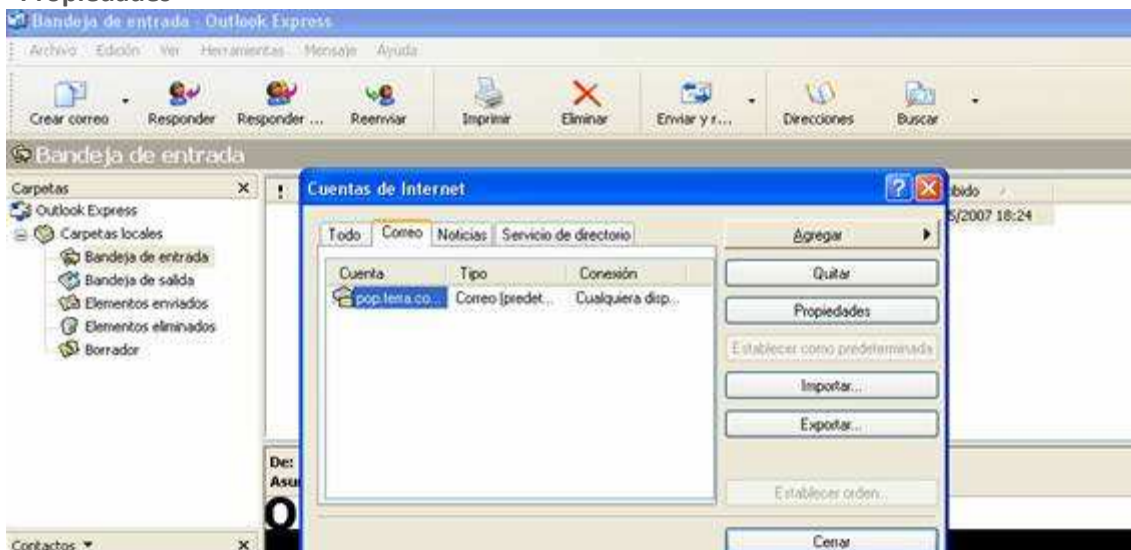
Propiedades

Bandeja de entrada - Outlook Express

Archivo Edición Ver Herramientas Mensaje Ayuda

Crear correo Responder Responder ... Reenviar Imprimir Eliminar Enviar y r... Direcciones Buscar

Bandeja de entrada

Carpetas ×

Outlook Express
Carpetas locales
Bandeja de entrada
Bandeja de salida
Elementos enviados
Elementos eliminados
Borrador

Contactos ▼ ×

!

ibido
5/2007 18:24

De:
Asu

O

Cuentas de Internet

Todo Correo Noticias Servicio de directorio

| Cuenta | Tipo | Conexión |
|---|---|---|
| pop.terra.co... | Correo (predet... | Cualquiera disp... |

Agregar
Quitar
Propiedades
Establecer como predeterminada
Importar...
Exportar...
Establecer orden...
Cerrar